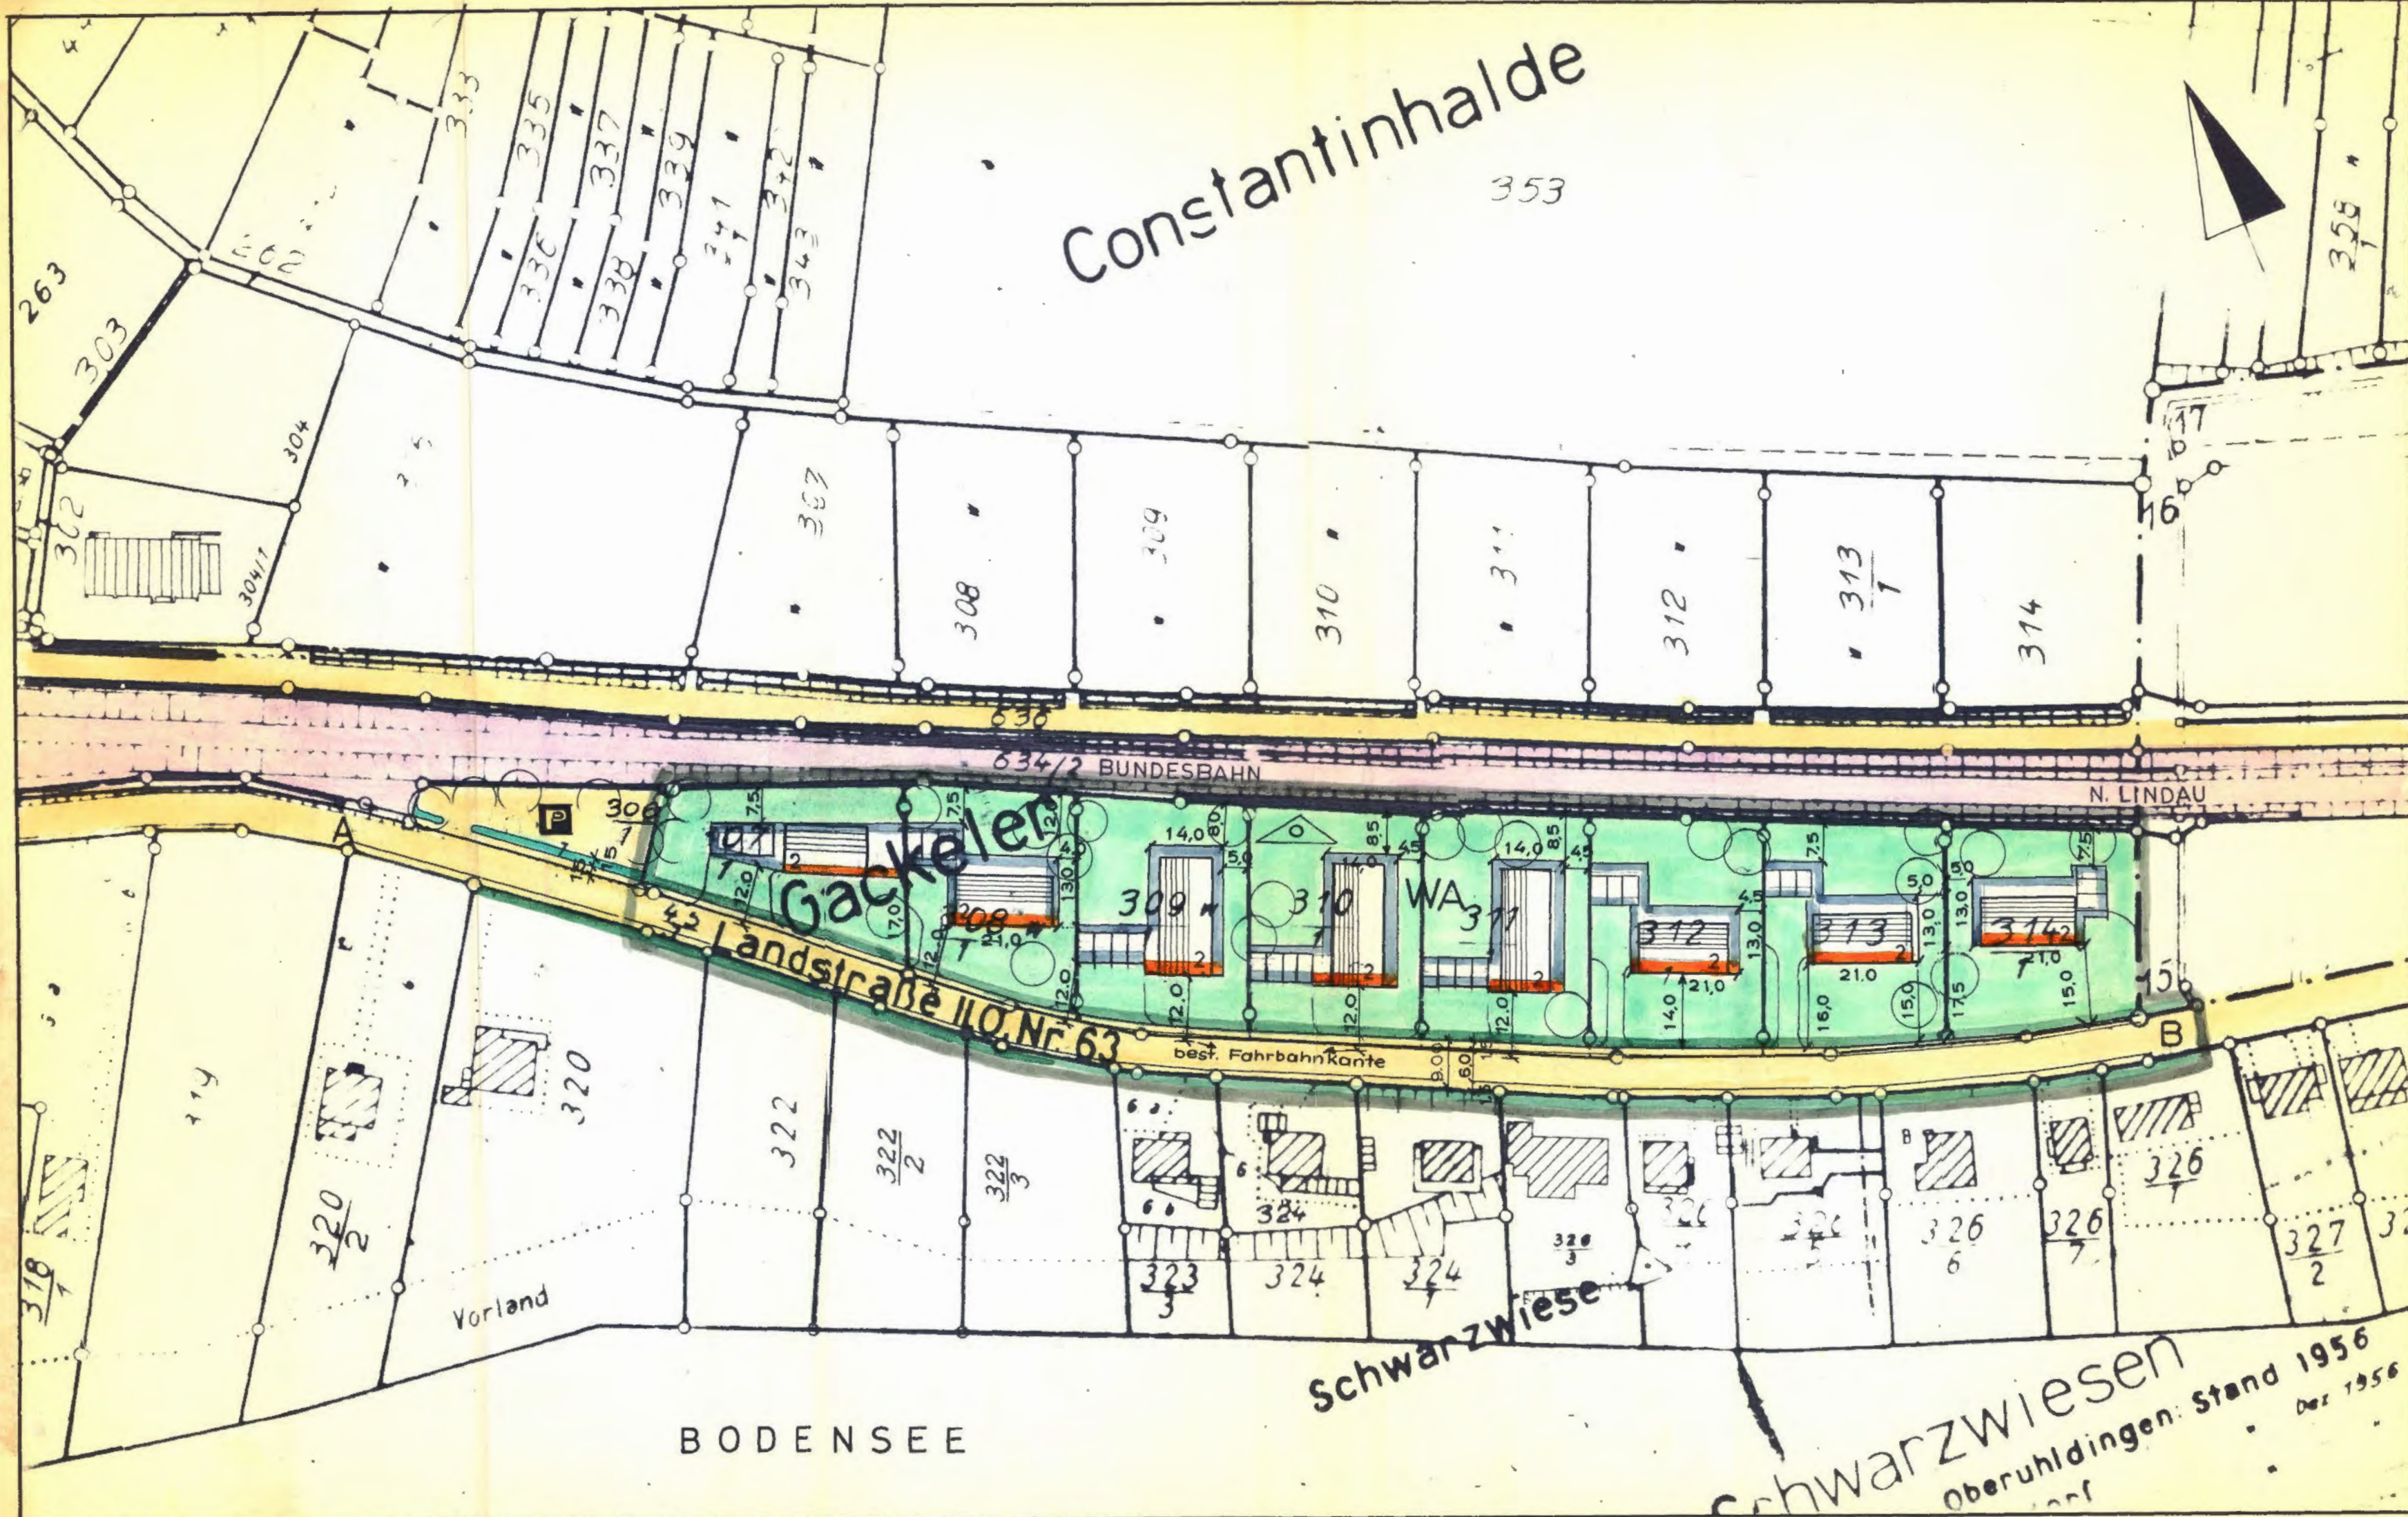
Constantinhalde
353
333
335
337
339
341
342
336
338
341/1
343
262
263
303
304
302
304/1
307
308
309
310
311
312
313/1
314
359/1
17
16
636
634/2 BUNDESBAHN
N. LINDAU
306/1
A
Gackelen
307/1
308/1
309
310
WA
311
312
313
314/2
14,0
14,0
7,5
8,5
4,5
5,0
12,0
13,0
17,0
21,0
15,0
17,5
16,0
15
B
Landstraße II.O. Nr. 63
best. Fahrbahnkante
319
320
320/2
318/1
322
322/2
322/3
323/3
324
324
324/1
326/3
326
326/1
326/6
326/7
327/2
Vorland
Schwarzwiese
BODENSEE
Schwarzwiesen
Oberuhldingen: Stand 1956
Dez 1956